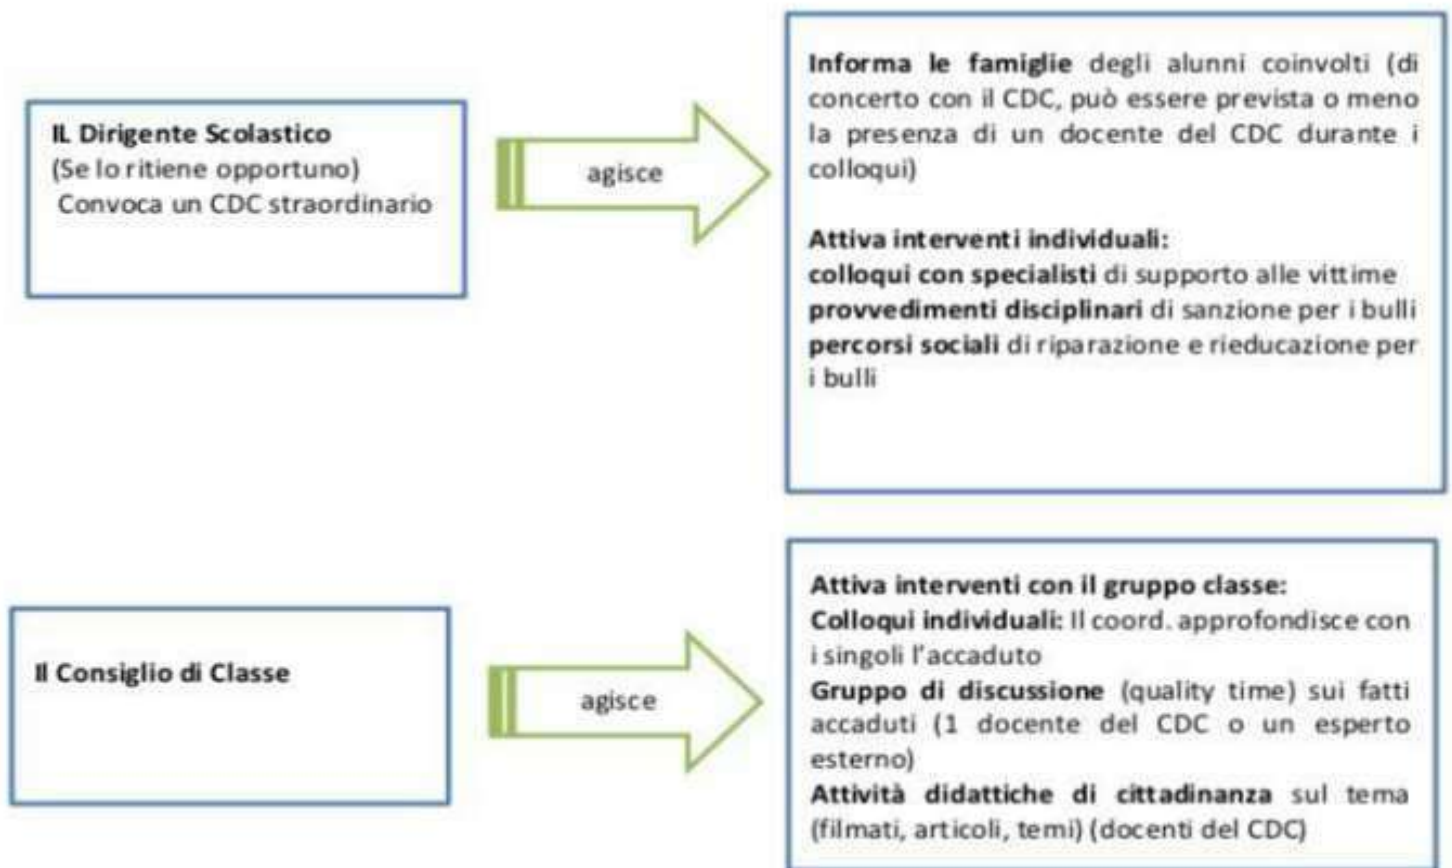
IL Dirigente Scolastico
(Se lo ritiene opportuno)
Convoca un CDC straordinario

agisce

Informa le famiglie degli alunni coinvolti (di concerto con il CDC, può essere prevista o meno la presenza di un docente del CDC durante i colloqui)

Attiva interventi individuali:
colloqui con specialisti di supporto alle vittime
provvedimenti disciplinari di sanzione per i bulli
percorsi sociali di riparazione e rieducazione per i bulli

Il Consiglio di Classe

agisce

Attiva interventi con il gruppo classe:
Colloqui individuali: Il coord. approfondisce con i singoli l'accaduto
Gruppo di discussione (quality time) sui fatti accaduti (1 docente del CDC o un esperto esterno)
Attività didattiche di cittadinanza sul tema (filmati, articoli, temi) (docenti del CDC)